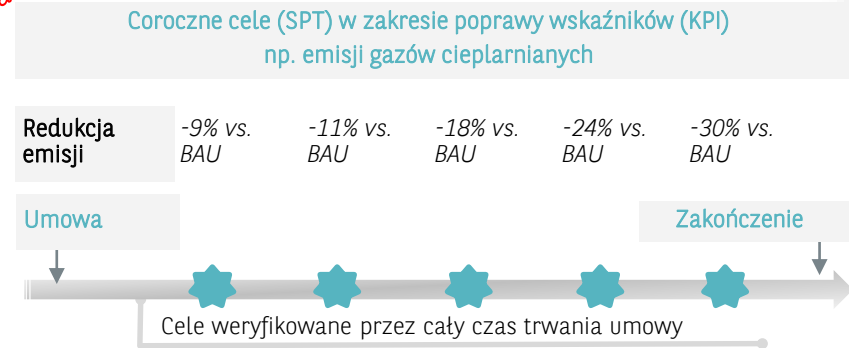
Coroczne cele (SPT) w zakresie poprawy wskaźników (KPI) np. emisji gazów cieplarnianych

Redukcja emisji

-9% vs. BAU

-11% vs. BAU

-18% vs. BAU

-24% vs. BAU

-30% vs. BAU

Umowa

Zakończenie

Cele weryfikowane przez cały czas trwania umowy